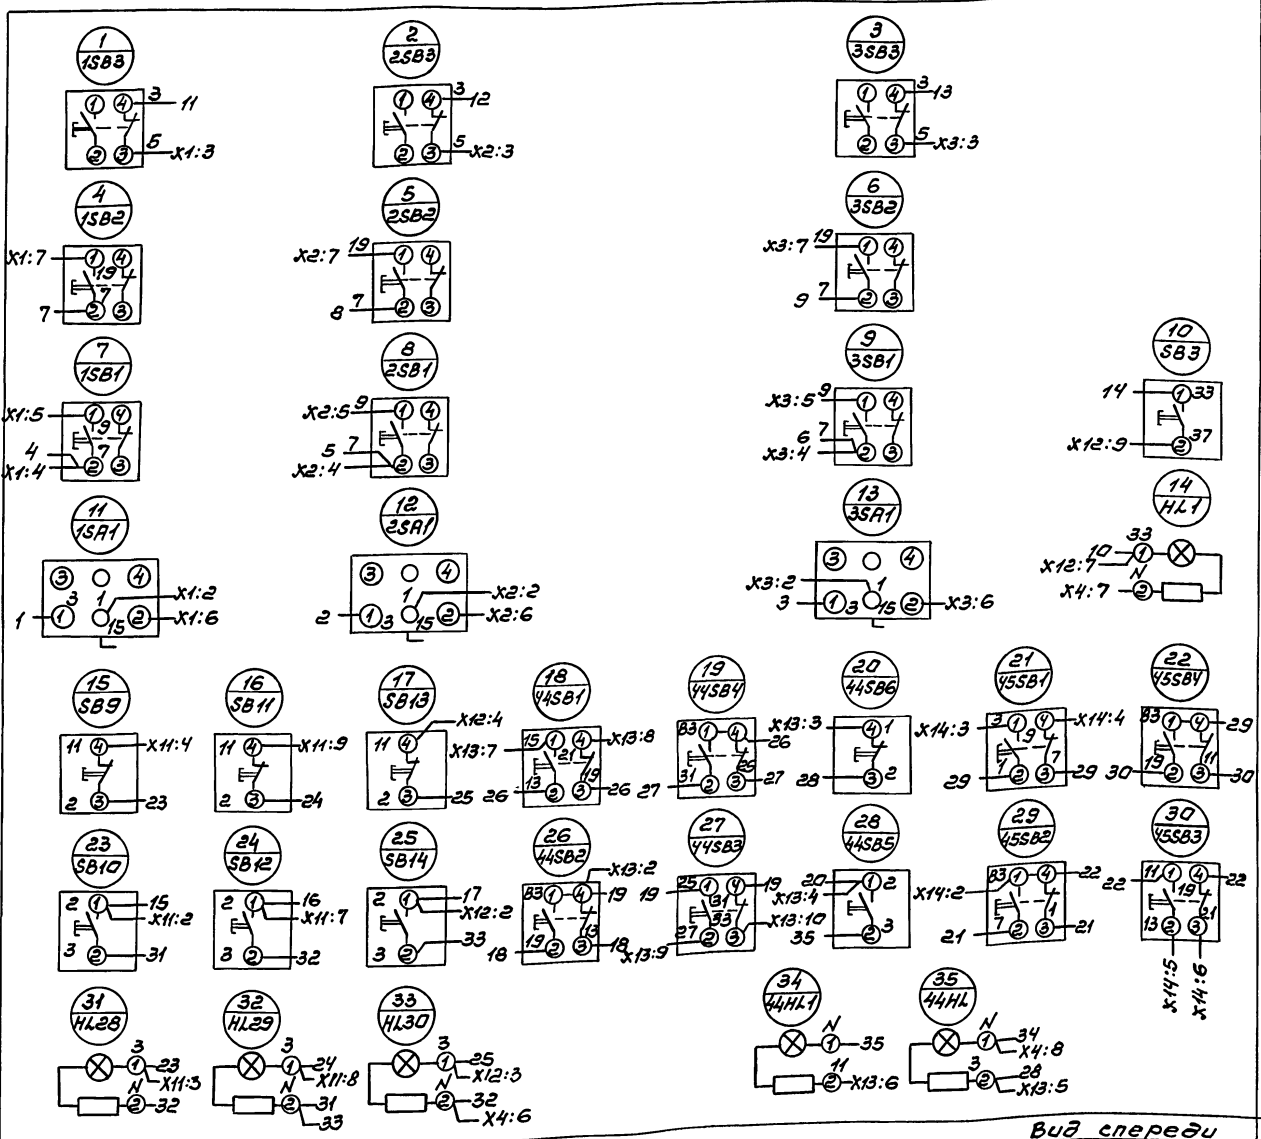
1
1SB3
1 4 3 11
2 3 5 X1:3

2
2SB3
1 4 3 12
2 3 5 X2:3

3
3SB3
1 4 3 13
2 3 5 X3:3

4
1SB2
X1:7 1 4
19
7
7 2 3

5
2SB2
X2:7 19 1 4
8 7 2 3

6
3SB2
X3:7 19 1 4
9 7 2 3

7
1SB1
X1:5 1 4
9
7
4
X1:4 2 3

8
2SB1
X2:5 9 1 4
5 7
X2:4 2 3

9
3SB1
X3:5 9 1 4
6 7
X3:4 2 3

10
SB3
14 1 33
X12:9 2 37

11
1SA1
3 4
3 1 X1:2
1 1 15 2 X1:6

12
2SA1
3 4
1 X2:2
2 1 3 15 2 X2:6

13
3SA1
3 4
X3:2 1
3 1 3 15 2 X3:6

14
HL1
33
X12:7 10 1
N
X4:7 2

15
SB9
11 4 X11:4
2 3 23

16
SB11
11 4 X11:9
2 3 24

17
SB13
X12:4
11 4
2 3 25

18
44SB1
X13:7 15 1 4 X13:8
21
13 19
26 2 3 26

19
44SB4
33 1 4 26
29
31
27 2 3 27

20
44SB6
X13:3 4 1
28 3 2

21
45SB1
X14:3 3 1 4 X14:4
19
7 7
29 2 3 29

22
45SB4
33 1 4 29
11
30 19 2 3 30

23
SB10
2 1 15
X11:2
3 2 31

24
SB12
2 1 16
X11:7
3 2 32

25
SB14
2 1 17
X12:2
3 2 33

26
44SB2
X13:2
33 1 4 19
13
18 19 2 3 18

27
44SB3
19 25 1 4 19
31
33
X13:10
27 2 3
X13:9

28
44SB5
20 1 2
X13:4
35 2 3

29
45SB2
X14:2 33 1 4 22
1
7
21 2 3 21

30
45SB3
22 11 1 4 22
19
21
13 2 3
X14:5 X14:6

31
HL28
3
1 23
X11:3
N
2 32

32
HL29
3
1 24
X11:8
N
2 31
33

33
HL30
3
1 25
X12:3
N
2 32
X4:6

34
44HL1
N
1 35
11
2 X13:6

35
44HL
N
1 34
X4:8
3
2 28
X13:5

Вид спереди